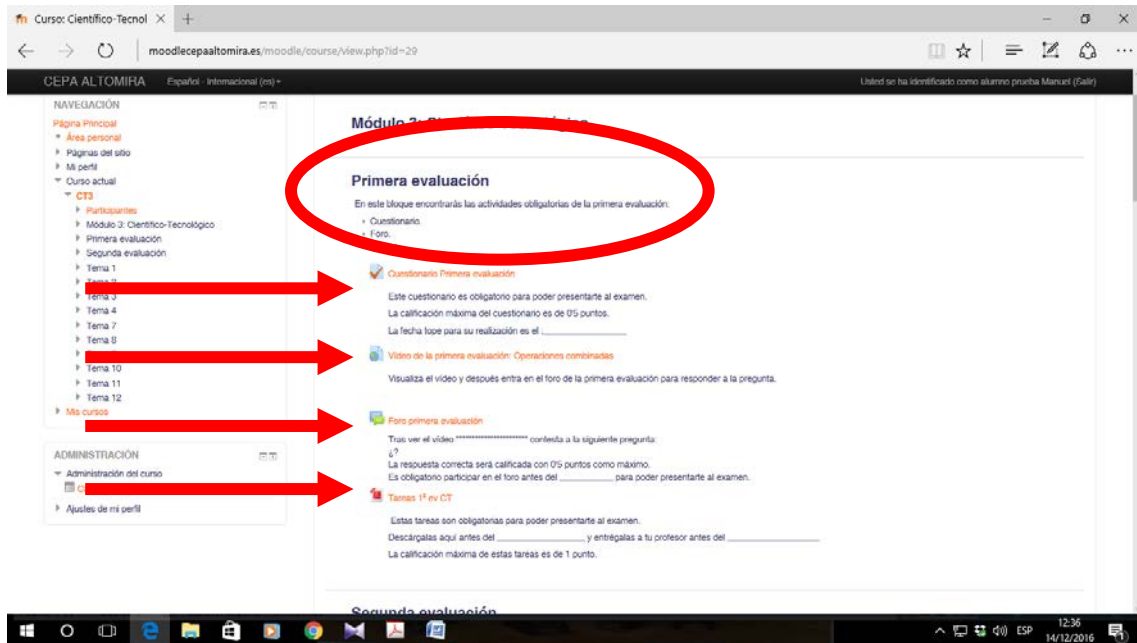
Curso: Científico-Tecnol ×

moodlecepaaltomira.es/moodle/course/view.php?id=29

CEPA ALTOMIRA Español - Internacional (es)

Usted se ha identificado como alumno prueba Manuel (Salir)

NAVEGACIÓN

Página Principal
Área personal
Páginas del sitio
Mi perfil
Curso actual
CT3
Participantes
Módulo 3: Científico-Tecnológico
Primera evaluación
Segunda evaluación
Tema 1
Tema 2
Tema 3
Tema 4
Tema 7
Tema 8
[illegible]
Tema 10
Tema 11
Tema 12
Mis cursos

ADMINISTRACIÓN

Administración del curso
C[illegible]
Ajustes de mi perfil

Módulo 3: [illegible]

Primera evaluación

En este bloque encontrarás las actividades obligatorias de la primera evaluación:
Cuestionario.
Foro.

Cuestionario Primera evaluación

Este cuestionario es obligatorio para poder presentarte al examen.
La calificación máxima del cuestionario es de 0'5 puntos.
La fecha tope para su realización es el ________________

Vídeo de la primera evaluación: Operaciones combinadas

Visualiza el vídeo y después entra en el foro de la primera evaluación para responder a la pregunta.

Foro primera evaluación

Tras ver el vídeo ********************* contesta a la siguiente pregunta:
¿?
La respuesta correcta será calificada con 0'5 puntos como máximo.
Es obligatorio participar en el foro antes del ____________ para poder presentarte al examen.

Tareas 1ª ev CT

Estas tareas son obligatorias para poder presentarte al examen.
Descárgalas aquí antes del ________________ y entrégalas a tu profesor antes del ________________
La calificación máxima de estas tareas es de 1 punto.

Segunda evaluación

ESP 12:36 14/12/2016